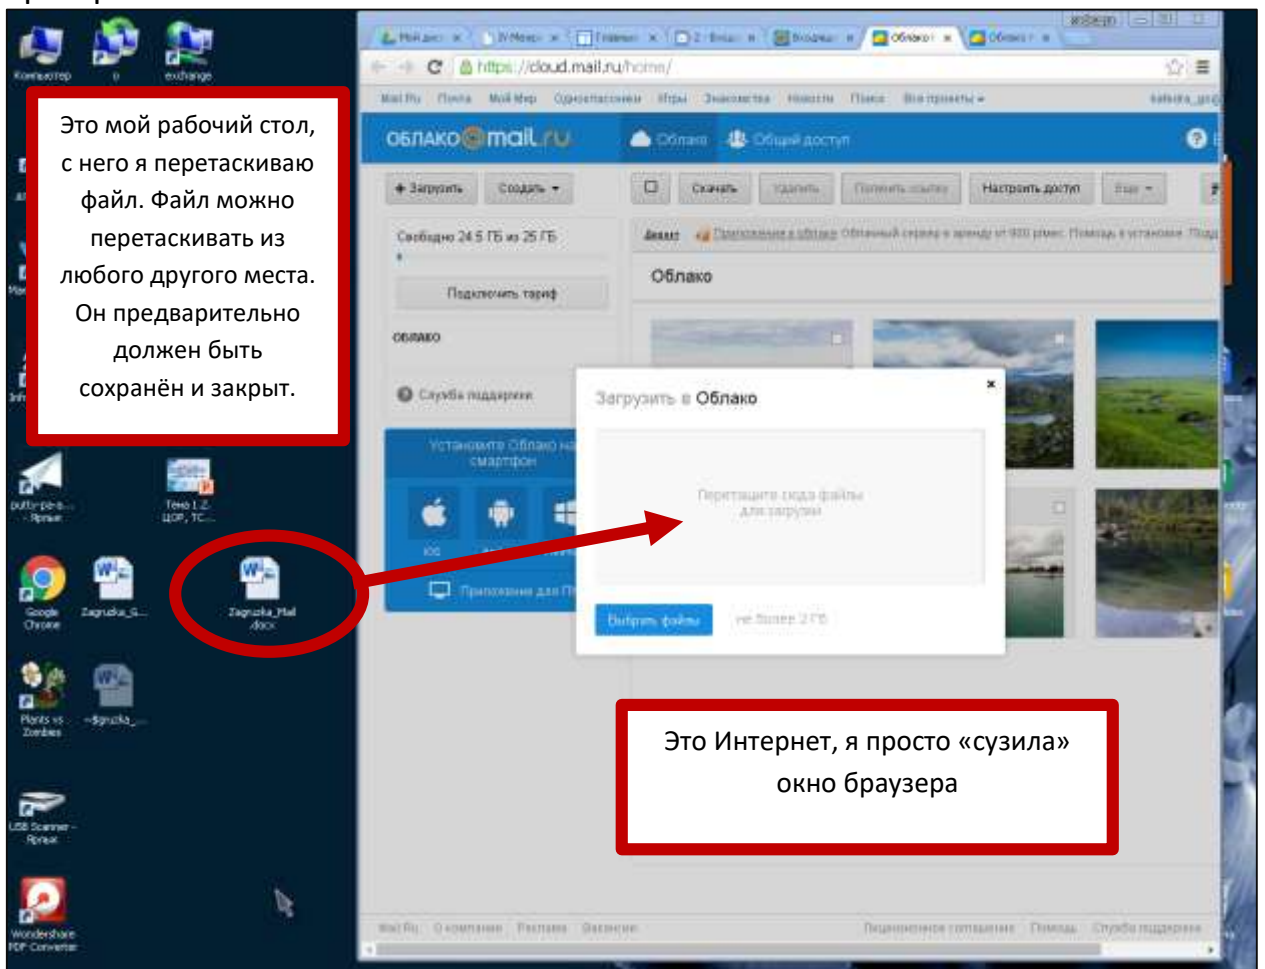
Компьютер

exchange

Это мой рабочий стол, с него я перетаскиваю файл. Файл можно перетаскивать из любого другого места. Он предварительно должен быть сохранён и закрыт.

putty-pe-s... - Ярлык

Тема 1.2. ЦОР, ТС...

Google Chrome

Zagruzka_G...

Zagruzka_Mail .docx

Plants vs Zombies

~$gruzka_...

USB Scanner - Ярлык

Wondershare PDF Converter

https://cloud.mail.ru/home/

Mail.Ru Почта Мой Мир Одноклассники Игры Знакомства Новости Поиск Все проекты

ОБЛАКО@mail.ru

Облако

Общий доступ

+ Загрузить

Создать

Скачать

Удалить

Получить ссылку

Настроить доступ

Ещё

Свободно 24.5 ГБ из 25 ГБ

Подключить тариф

ОБЛАКО

Служба поддержки

Установите Облако на смартфон

iOS

Приложение для ПК

Облако

Загрузить в Облако

Перетащите сюда файлы для загрузки

Выбрать файлы

не более 2 ГБ

Это Интернет, я просто «сузила» окно браузера

Mail.Ru О компании Реклама Вакансии

Пользовательское соглашение Помощь Служба поддержки